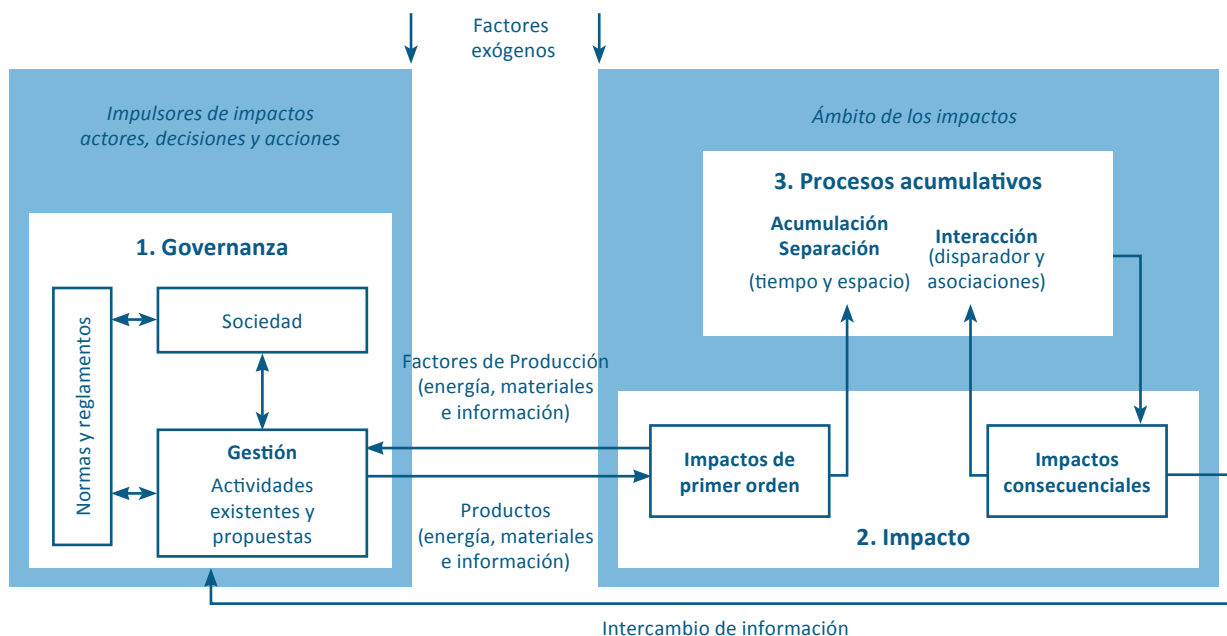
Factores exógenos

Impulsores de impactos actores, decisiones y acciones

1. Governanza

Normas y reglamentos

Sociedad

Gestión
Actividades existentes y propuestas

Factores de Producción (energía, materiales e información)

Productos (energía, materiales e información)

Ámbito de los impactos

3. Procesos acumulativos

Acumulación
Separación
(tiempo y espacio)

Interacción
(disparador y asociaciones)

Impactos de primer orden

Impactos consecuenciales

2. Impacto

Intercambio de información